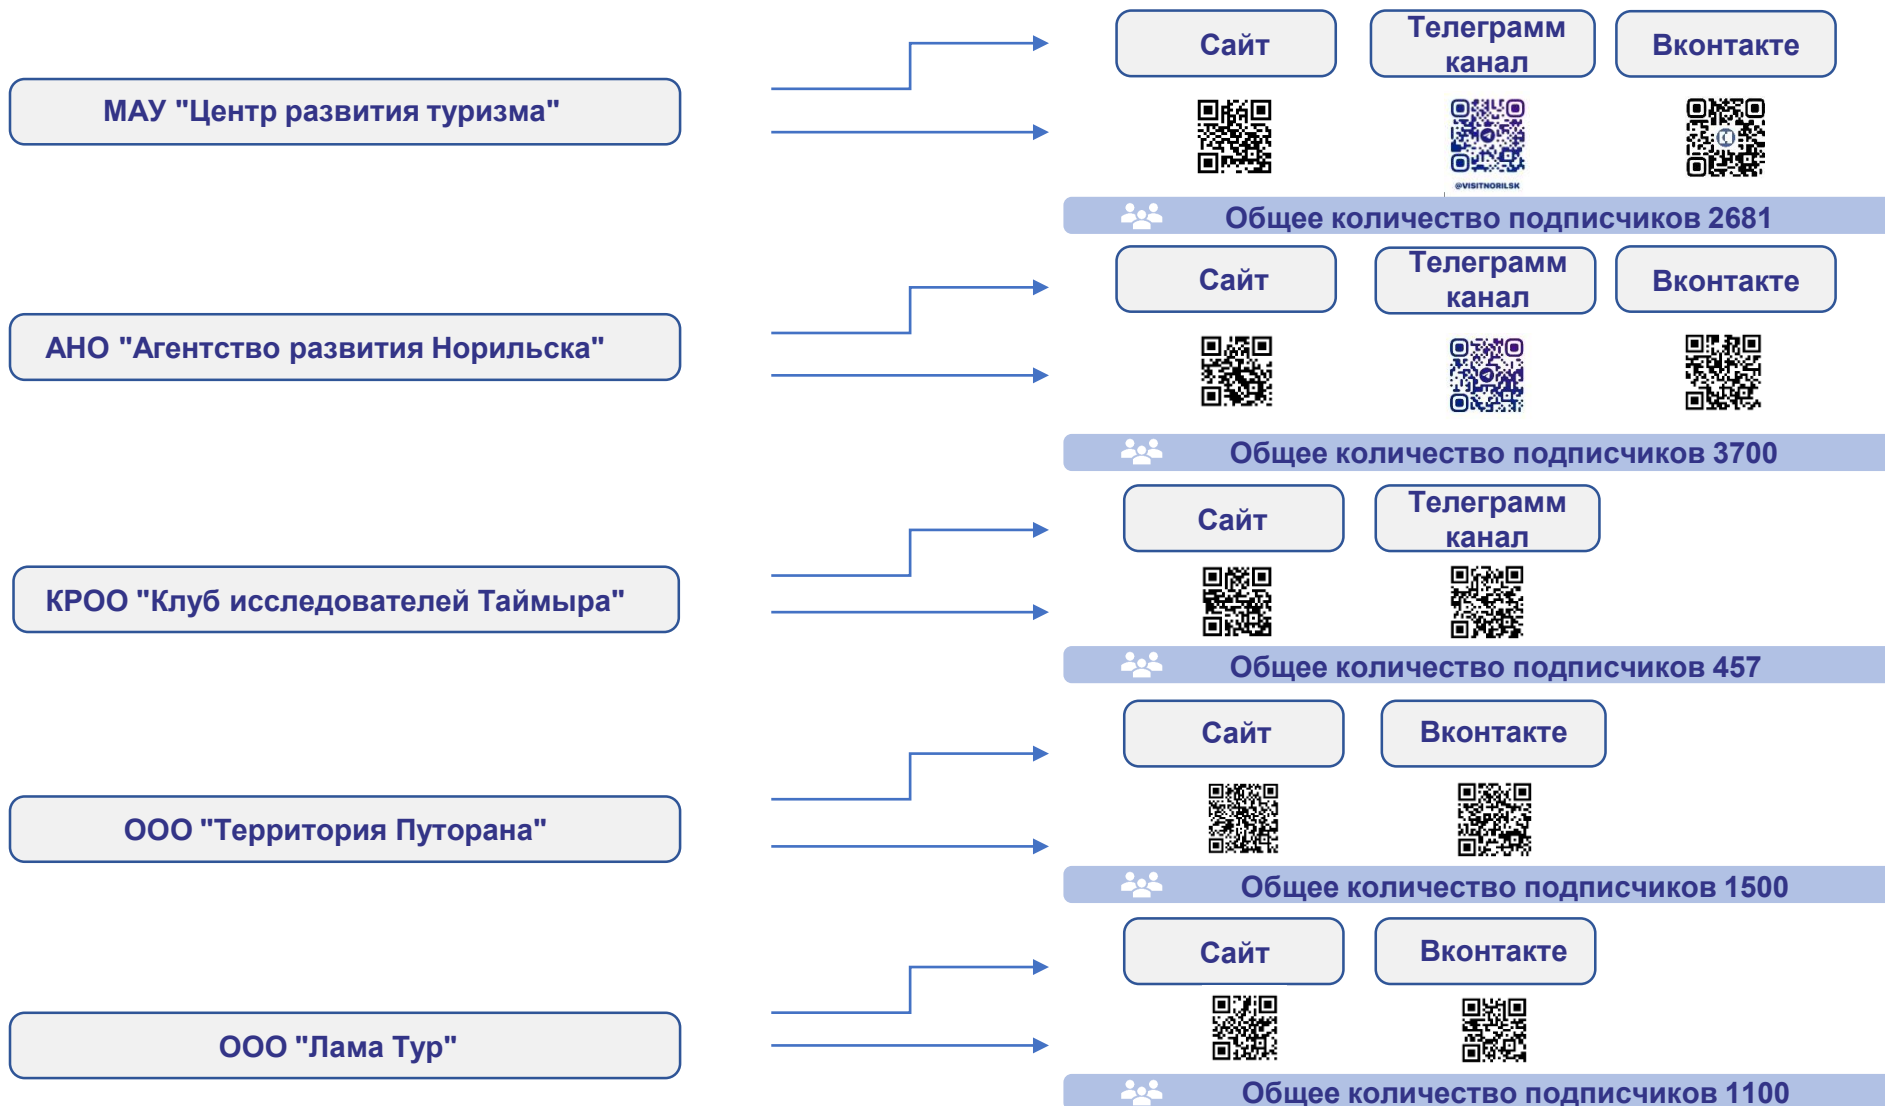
МАУ "Центр развития туризма"

Сайт

Телеграмм канал

Вконтакте

@VISITNORILSK

Общее количество подписчиков 2681

АНО "Агентство развития Норильска"

Сайт

Телеграмм канал

Вконтакте

Общее количество подписчиков 3700

КРОО "Клуб исследователей Таймыра"

Сайт

Телеграмм канал

Общее количество подписчиков 457

ООО "Территория Путорана"

Сайт

Вконтакте

Общее количество подписчиков 1500

ООО "Лама Тур"

Сайт

Вконтакте

Общее количество подписчиков 1100